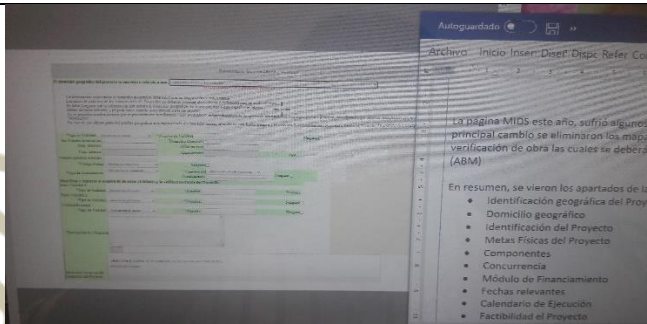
Autoguardado

Archivo Inicio Inser Diseñ Dispc Refer Co

La página MIDS este año, sufrió algunos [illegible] principal cambio se eliminaron los mapa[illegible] verificación de obra las cuales se debera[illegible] (ABM)

En resumen, se vieron los apartados de l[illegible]

- Identificación geográfica del Proy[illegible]
- Domicilio geográfico
- Identificación del Proyecto
- Metas Físicas del Proyecto
- Componentes
- Concurrencia
- Módulo de Financiamiento
- Fechas relevantes
- Calendario de Ejecución
- Factibilidad el Proyecto